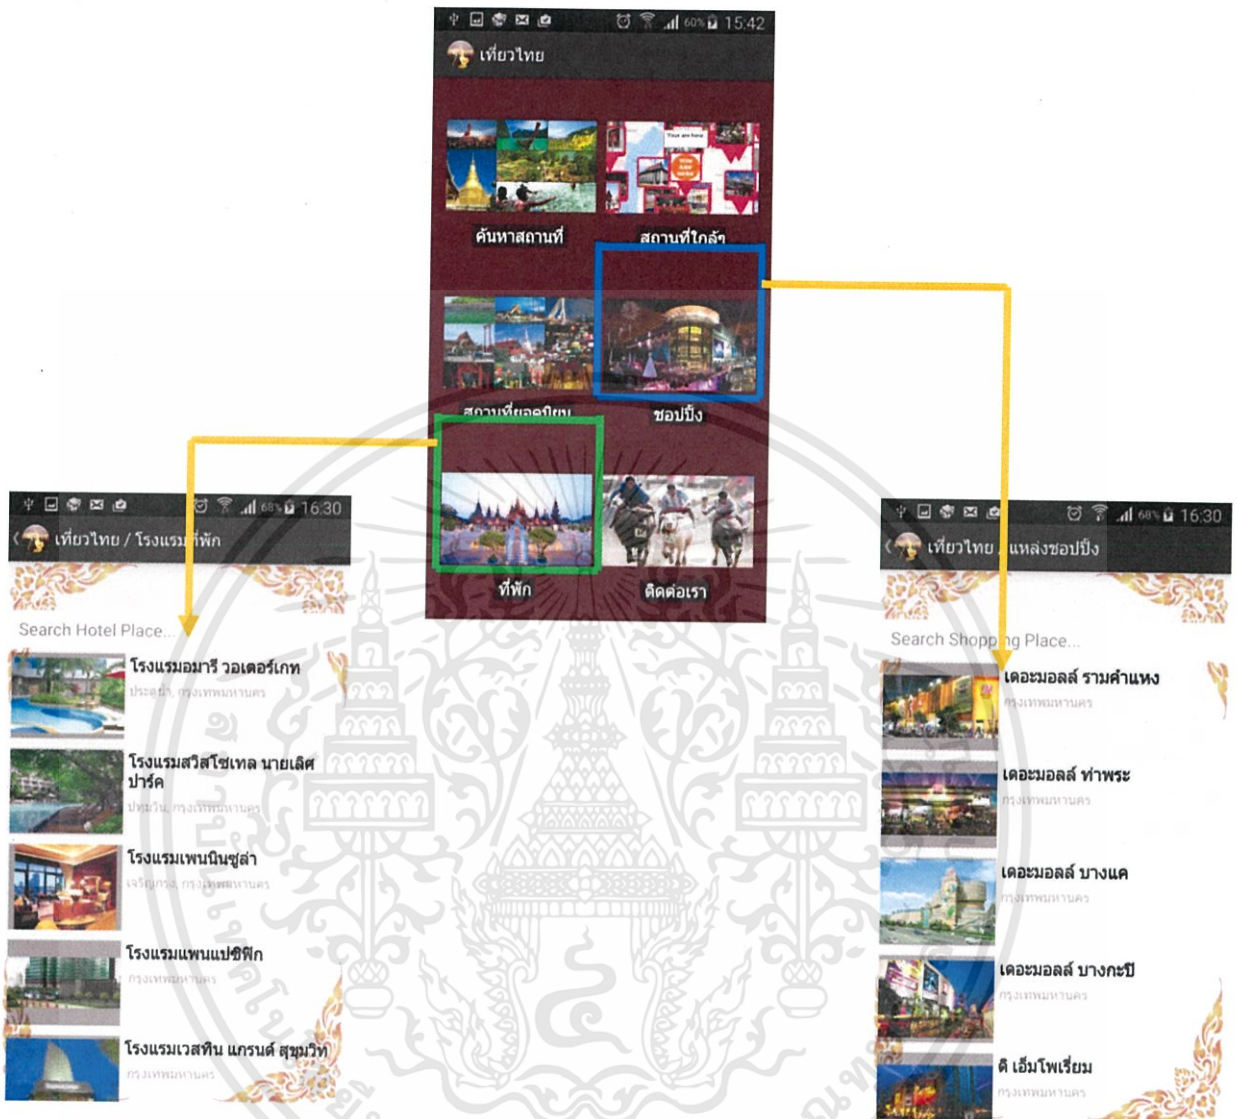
60% 15:42

เที่ยวไทย

Your are here

ค้นหาสถานที่

สถานที่ใกล้ๆ

สถานที่ยอดนิยม

ชอปปิ้ง

ที่พัก

ติดต่อเรา

68% 16:30

เที่ยวไทย / โรงแรมที่พัก

Search Hotel Place...

โรงแรมอมารี วอเตอร์เกท
ประตูน้ำ, กรุงเทพมหานคร

โรงแรมสวิสโซเทล นายเลิศ ปาร์ค
ปทุมวัน, กรุงเทพมหานคร

โรงแรมเพนนินซูล่า
เจริญกรุง, กรุงเทพมหานคร

โรงแรมแพนแปซิฟิก
กรุงเทพมหานคร

โรงแรมเวสทิน แกรนด์ สุขุมวิท
กรุงเทพมหานคร

68% 16:30

เที่ยวไทย / แหล่งชอปปิ้ง

Search Shopping Place...

เดอะมอลล์ รามคำแหง
กรุงเทพมหานคร

เดอะมอลล์ ท่าพระ
กรุงเทพมหานคร

เดอะมอลล์ บางแค
กรุงเทพมหานคร

เดอะมอลล์ บางกะปิ
กรุงเทพมหานคร

ดิ เอ็มโพเรี่ยม
กรุงเทพมหานคร